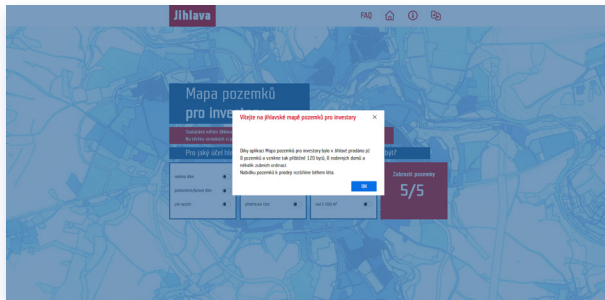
Jihlava

FAQ

Mapa pozemků
pro investory

Pro jaký účel hl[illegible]

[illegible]ty?

rodinný dům

polyfunkční/bytový dům

jiné využití

průmyslová zóna

nad 5.000 m²

Zobrazit pozemky

5/5

Vítejte na jihlavské mapě pozemků pro investory

Díky aplikaci Mapa pozemků pro investory bylo v Jihlavě prodáno již 8 pozemků a vznikne tak přibližně 120 bytů, 8 rodinných domů a několik zubních ordinací.
Nabídku pozemků k prodeji rozšíříme během léta.

OK